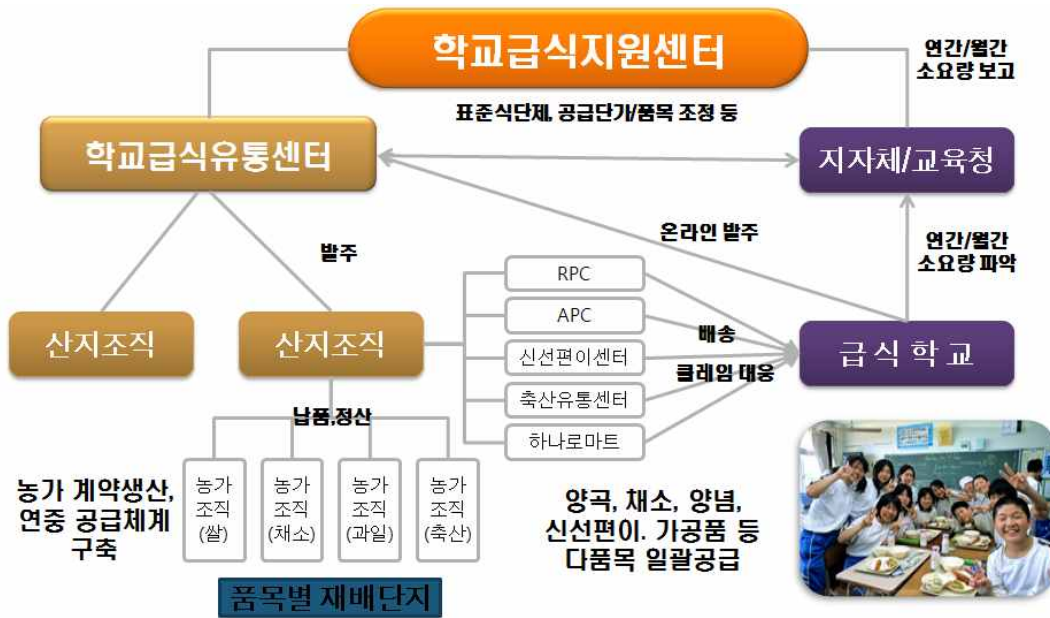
학교급식지원센터

연간/월간 소요량 보고

표준식단제, 공급단가/품목 조정 등

학교급식유통센터

지자체/교육청

온라인 발주

연간/월간 소요량 파악

발주

산지조직

산지조직

RPC

APC

신선편이센터

축산유통센터

하나로마트

배송

클레임 대응

급식 학교

납품,정산

농가 계약생산, 연중 공급체계 구축

농가 조직 (쌀)

농가 조직 (채소)

농가 조직 (과일)

농가 조직 (축산)

양곡, 채소, 양념, 신선편이. 가공품 등 다품목 일괄공급

품목별 재배단지